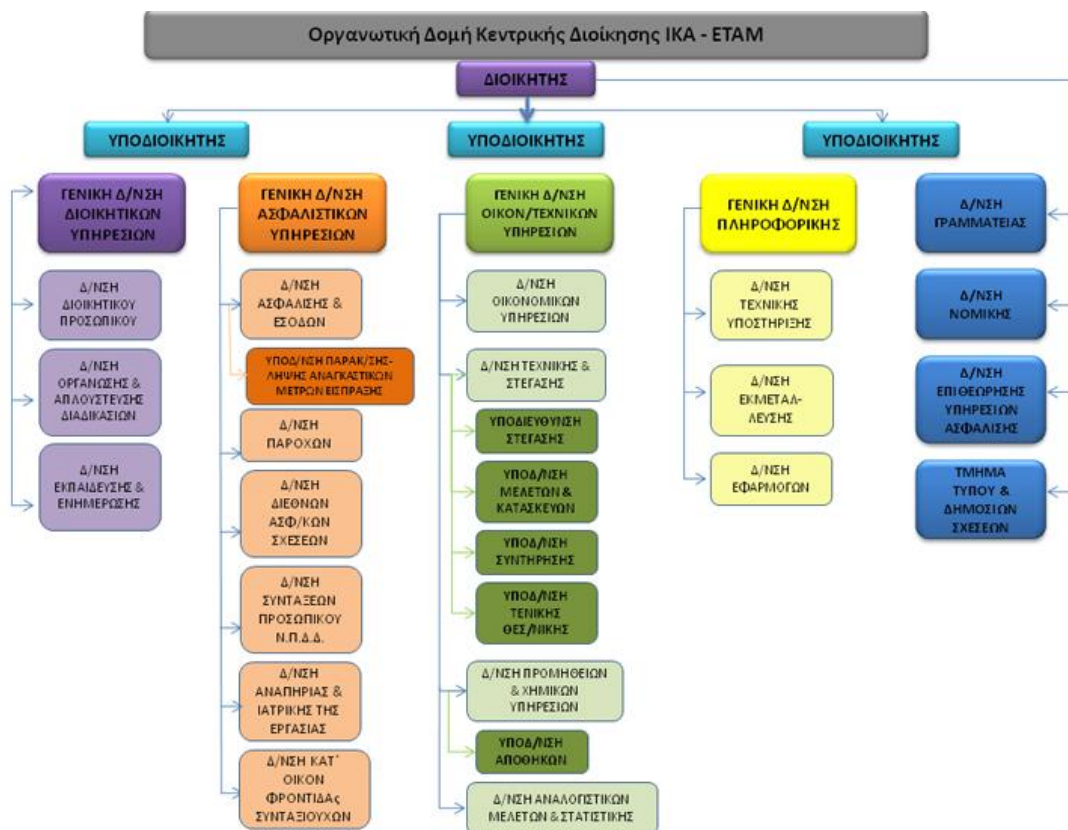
Οργανωτική Δομή Κεντρικής Διοίκησης ΙΚΑ - ΕΤΑΜ

ΔΙΟΙΚΗΤΗΣ

ΥΠΟΔΙΟΙΚΗΤΗΣ

ΥΠΟΔΙΟΙΚΗΤΗΣ

ΥΠΟΔΙΟΙΚΗΤΗΣ

ΓΕΝΙΚΗ Δ/ΝΣΗ ΔΙΟΙΚΗΤΙΚΩΝ ΥΠΗΡΕΣΙΩΝ

Δ/ΝΣΗ ΔΙΟΙΚΗΤΙΚΟΥ ΠΡΟΣΩΠΙΚΟΥ

Δ/ΝΣΗ ΟΡΓΑΝΩΣΗΣ & ΑΠΛΟΥΣΤΕΥΣΗΣ ΔΙΑΔΙΚΑΣΙΩΝ

Δ/ΝΣΗ ΕΚΠΑΙΔΕΥΣΗΣ & ΕΝΗΜΕΡΩΣΗΣ

ΓΕΝΙΚΗ Δ/ΝΣΗ ΑΣΦΑΛΙΣΤΙΚΩΝ ΥΠΗΡΕΣΙΩΝ

Δ/ΝΣΗ ΑΣΦΑΛΙΣΗΣ & ΕΣΟΔΩΝ

ΥΠΟΔ/ΝΣΗ ΠΑΡΑΚ/ΣΗΣ-ΛΗΨΗΣ ΑΝΑΓΚΑΣΤΙΚΩΝ ΜΕΤΡΩΝ ΕΙΣΠΡΑΞΗΣ

Δ/ΝΣΗ ΠΑΡΟΧΩΝ

Δ/ΝΣΗ ΔΙΕΘΝΩΝ ΑΣΦ/ΚΩΝ ΣΧΕΣΕΩΝ

Δ/ΝΣΗ ΣΥΝΤΑΞΕΩΝ ΠΡΟΣΩΠΙΚΟΥ Ν.Π.Δ.Δ.

Δ/ΝΣΗ ΑΝΑΠΗΡΙΑΣ & ΙΑΤΡΙΚΗΣ ΤΗΣ ΕΡΓΑΣΙΑΣ

Δ/ΝΣΗ ΚΑΤ΄ ΟΙΚΟΝ ΦΡΟΝΤΙΔΑς ΣΥΝΤΑΞΙΟΥΧΩΝ

ΓΕΝΙΚΗ Δ/ΝΣΗ ΟΙΚΟΝ/ΤΕΧΝΙΚΩΝ ΥΠΗΡΕΣΙΩΝ

Δ/ΝΣΗ ΟΙΚΟΝΟΜΙΚΩΝ ΥΠΗΡΕΣΙΩΝ

Δ/ΝΣΗ ΤΕΧΝΙΚΗΣ & ΣΤΕΓΑΣΗΣ

ΥΠΟΔΙΕΥΘΥΝΣΗ ΣΤΕΓΑΣΗΣ

ΥΠΟΔ/ΝΣΗ ΜΕΛΕΤΩΝ & ΚΑΤΑΣΚΕΥΩΝ

ΥΠΟΔ/ΝΣΗ ΣΥΝΤΗΡΗΣΗΣ

ΥΠΟΔ/ΝΣΗ ΤΕΝΙΚΗΣ ΘΕΣ/ΝΙΚΗΣ

Δ/ΝΣΗ ΠΡΟΜΗΘΕΙΩΝ & ΧΗΜΙΚΩΝ ΥΠΗΡΕΣΙΩΝ

ΥΠΟΔ/ΝΣΗ ΑΠΟΘΗΚΩΝ

Δ/ΝΣΗ ΑΝΑΛΟΓΙΣΤΙΚΩΝ ΜΕΛΕΤΩΝ & ΣΤΑΤΙΣΤΙΚΗΣ

ΓΕΝΙΚΗ Δ/ΝΣΗ ΠΛΗΡΟΦΟΡΙΚΗΣ

Δ/ΝΣΗ ΤΕΧΝΙΚΗΣ ΥΠΟΣΤΗΡΙΞΗΣ

Δ/ΝΣΗ ΕΚΜΕΤΑΛ-ΛΕΥΣΗΣ

Δ/ΝΣΗ ΕΦΑΡΜΟΓΩΝ

Δ/ΝΣΗ ΓΡΑΜΜΑΤΕΙΑΣ

Δ/ΝΣΗ ΝΟΜΙΚΗΣ

Δ/ΝΣΗ ΕΠΙΘΕΩΡΗΣΗΣ ΥΠΗΡΕΣΙΩΝ ΑΣΦΑΛΙΣΗΣ

ΤΜΗΜΑ ΤΥΠΟΥ & ΔΗΜΟΣΙΩΝ ΣΧΕΣΕΩΝ